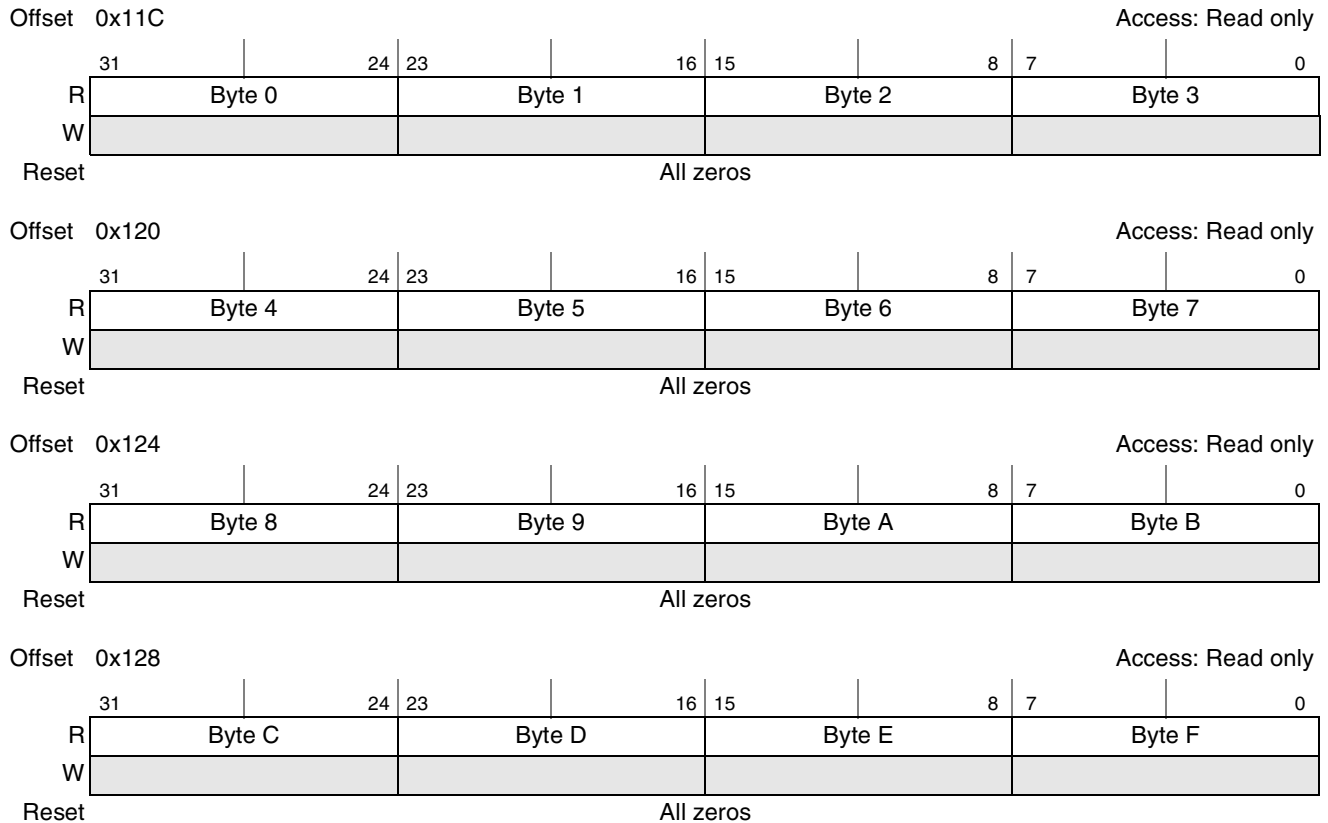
Offset 0x11C Access: Read only

|   | 31 24 | 23 16 | 15 8 | 7 0 |
|---|---|---|---|---|
| R | Byte 0 | Byte 1 | Byte 2 | Byte 3 |
| W | | | | |
| Reset | All zeros | | | |

Offset 0x120 Access: Read only

|   | 31 24 | 23 16 | 15 8 | 7 0 |
|---|---|---|---|---|
| R | Byte 4 | Byte 5 | Byte 6 | Byte 7 |
| W | | | | |
| Reset | All zeros | | | |

Offset 0x124 Access: Read only

|   | 31 24 | 23 16 | 15 8 | 7 0 |
|---|---|---|---|---|
| R | Byte 8 | Byte 9 | Byte A | Byte B |
| W | | | | |
| Reset | All zeros | | | |

Offset 0x128 Access: Read only

|   | 31 24 | 23 16 | 15 8 | 7 0 |
|---|---|---|---|---|
| R | Byte C | Byte D | Byte E | Byte F |
| W | | | | |
| Reset | All zeros | | | |